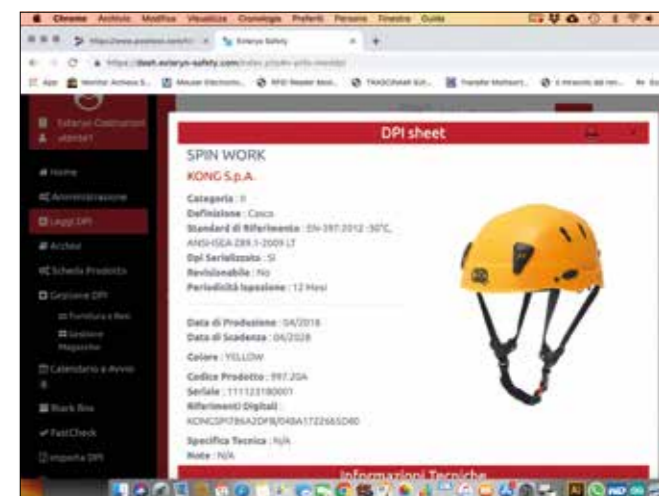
Chrome Archivio Modifica Visualizza Cronologia Preferiti Persone Finestra Guida

Estarys Safety

https://dash.estarys-safety.com/

App Mouser Electronic... RFID Reader Mod... TRASCINARE ILR... Transfer Multipart... Il Ricercatore del nen...

Estarys Costruzioni

Home

Amministrazione

Leggi DPI

Archivi

Schede Prodotto

Gestione DPI

Fornitura e Resi

Gestione Magazzino

Calendario e Avvisi

Black Box

FastCheck

Importa DPI

DPI sheet

SPIN WORK

KONG S.p.A.

Categoria : II

Definizione : Casco

Standard di Riferimento : EN 397:2012 -30°C, ANSI/ISEA Z89.1-2009 I,T

Dpi Serializzato : Si

Revisionabile : No

Periodicità Ispezione : 12 Mesi

Data di Produzione : 04/2018

Data di Scadenza : 04/2028

Colore : YELLOW

Codice Prodotto : 997.20A

Seriale : 111123180001

Riferimenti Digitali : KONCSPI786A2DFB/048A172266SD80

Specifica Tecnica : N/A

Note : N/A

Informazioni Tecniche